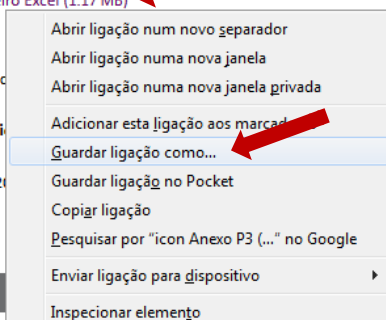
iro Excel (1.17 MB)

Abrir ligação num novo separador
Abrir ligação numa nova janela
Abrir ligação numa nova janela privada
Adicionar esta ligação aos marcado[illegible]
Guardar ligação como...
Guardar ligação no Pocket
Copiar ligação
Pesquisar por "icon Anexo P3 (..." no Google
Enviar ligação para dispositivo
Inspecionar elemento